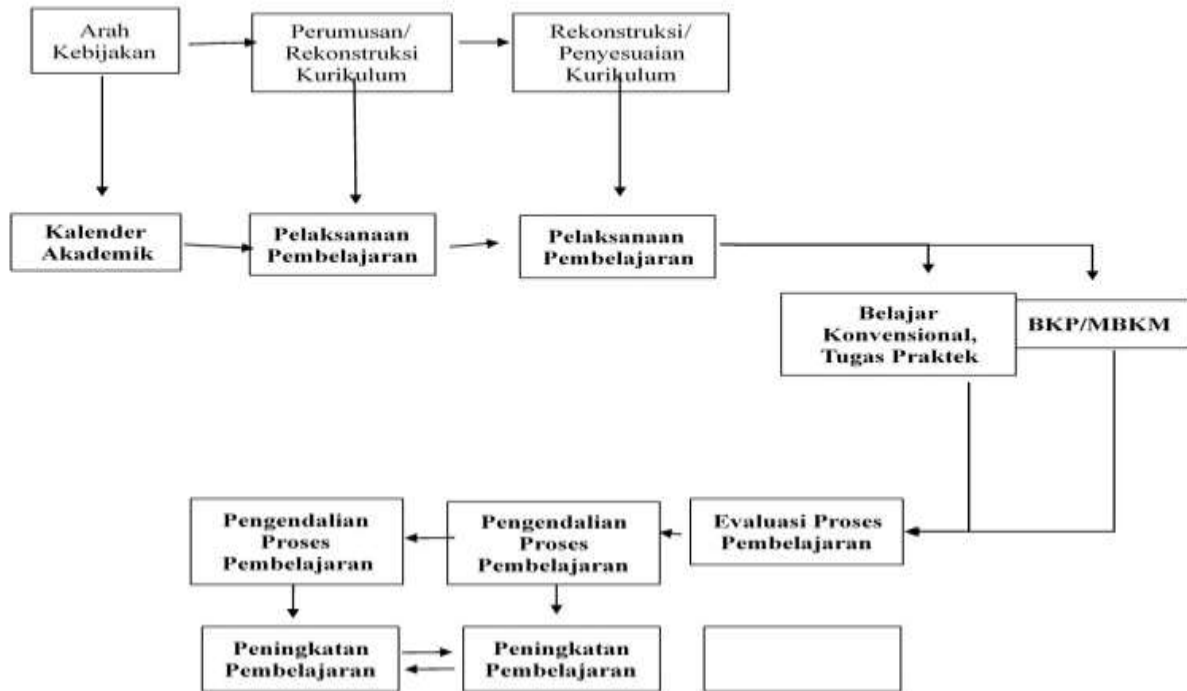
Arah Kebijakan

Perumusan/ Rekonstruksi Kurikulum

Rekonstruksi/ Penyesuaian Kurikulum

Kalender Akademik

Pelaksanaan Pembelajaran

Pelaksanaan Pembelajaran

Belajar Konvensional, Tugas Praktek

BKP/MBKM

Pengendalian Proses Pembelajaran

Pengendalian Proses Pembelajaran

Evaluasi Proses Pembelajaran

Peningkatan Pembelajaran

Peningkatan Pembelajaran